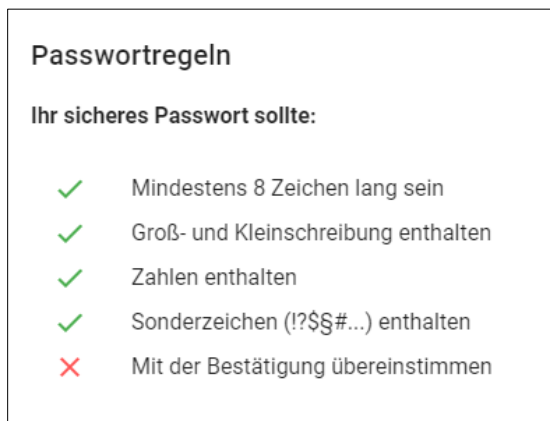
Passwortregeln

Ihr sicheres Passwort sollte:

✓ Mindestens 8 Zeichen lang sein
✓ Groß- und Kleinschreibung enthalten
✓ Zahlen enthalten
✓ Sonderzeichen (!?$§#...) enthalten
✕ Mit der Bestätigung übereinstimmen